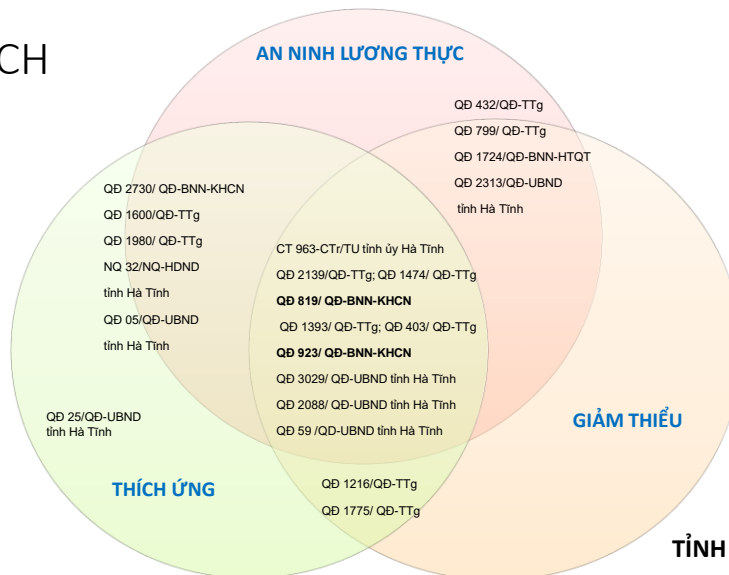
CH

AN NINH LƯƠNG THỰC

QĐ 432/QĐ-TTg
QĐ 799/ QĐ-TTg
QĐ 1724/QĐ-BNN-HTQT
QĐ 2313/QĐ-UBND
tỉnh Hà Tĩnh

QĐ 2730/ QĐ-BNN-KHCN
QĐ 1600/QĐ-TTg
QĐ 1980/ QĐ-TTg
NQ 32/NQ-HDND
tỉnh Hà Tĩnh
QĐ 05/QĐ-UBND
tỉnh Hà Tĩnh

CT 963-CTr/TU tỉnh ủy Hà Tĩnh
QĐ 2139/QĐ-TTg; QĐ 1474/ QĐ-TTg
QĐ 819/ QĐ-BNN-KHCN
QĐ 1393/ QĐ-TTg; QĐ 403/ QĐ-TTg
QĐ 923/ QĐ-BNN-KHCN
QĐ 3029/ QĐ-UBND tỉnh Hà Tĩnh
QĐ 2088/ QĐ-UBND tỉnh Hà Tĩnh
QĐ 59 /QĐ-UBND tỉnh Hà Tĩnh

QĐ 25/QĐ-UBND
tỉnh Hà Tĩnh

GIẢM THIỂU

THÍCH ỨNG

QĐ 1216/QĐ-TTg
QĐ 1775/ QĐ-TTg

TỈNH